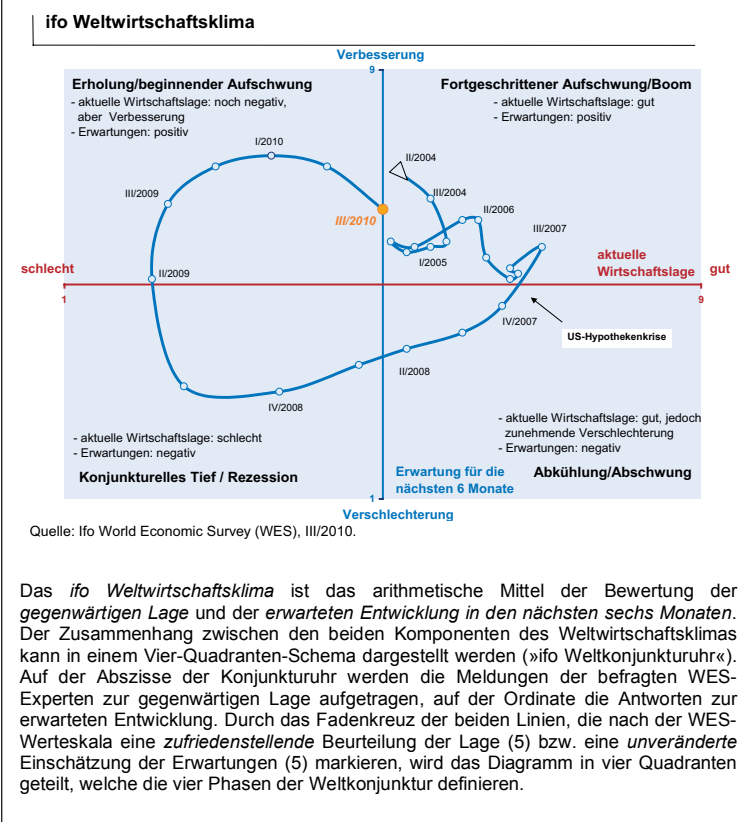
ifo Weltwirtschaftsklima

Verbesserung

9

Erholung/beginnender Aufschwung
- aktuelle Wirtschaftslage: noch negativ, aber Verbesserung
- Erwartungen: positiv

Fortgeschrittener Aufschwung/Boom
- aktuelle Wirtschaftslage: gut
- Erwartungen: positiv

I/2010

II/2004

III/2009

III/2004

III/2010

II/2006

III/2007

II/2005

aktuelle Wirtschaftslage

schlecht

II/2009

gut

1

9

IV/2007

US-Hypothekenkrise

II/2008

IV/2008

- aktuelle Wirtschaftslage: gut, jedoch zunehmende Verschlechterung
- Erwartungen: negativ

- aktuelle Wirtschaftslage: schlecht
- Erwartungen: negativ

Konjunkturelles Tief / Rezession

Erwartung für die nächsten 6 Monate

Abkühlung/Abschwung

1

Verschlechterung

Quelle: Ifo World Economic Survey (WES), III/2010.

Das *ifo Weltwirtschaftsklima* ist das arithmetische Mittel der Bewertung der *gegenwärtigen Lage* und der *erwarteten Entwicklung in den nächsten sechs Monaten*. Der Zusammenhang zwischen den beiden Komponenten des Weltwirtschaftsklimas kann in einem Vier-Quadranten-Schema dargestellt werden (»ifo Weltkonjunkturuhr«). Auf der Abszisse der Konjunkturuhr werden die Meldungen der befragten WES-Experten zur gegenwärtigen Lage aufgetragen, auf der Ordinate die Antworten zur erwarteten Entwicklung. Durch das Fadenkreuz der beiden Linien, die nach der WES-Werteskala eine *zufriedenstellende* Beurteilung der Lage (5) bzw. eine *unveränderte* Einschätzung der Erwartungen (5) markieren, wird das Diagramm in vier Quadranten geteilt, welche die vier Phasen der Weltkonjunktur definieren.